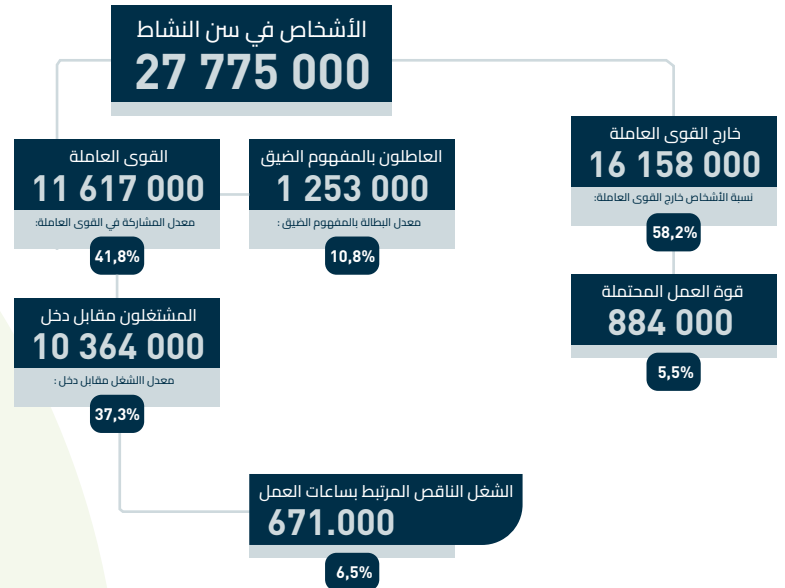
الأشخاص في سن النشاط
27 775 000

القوى العاملة
11 617 000
معدل المشاركة في القوى العاملة:
41,8%

العاطلون بالمفهوم الضيق
1 253 000
معدل البطالة بالمفهوم الضيق :
10,8%

خارج القوى العاملة
16 158 000
نسبة الأشخاص خارج القوى العاملة:
58,2%

قوة العمل المحتملة
884 000
5,5%

المشتغلون مقابل دخل
10 364 000
معدل الشغل مقابل دخل :
37,3%

الشغل الناقص المرتبط بساعات العمل
671.000
6,5%